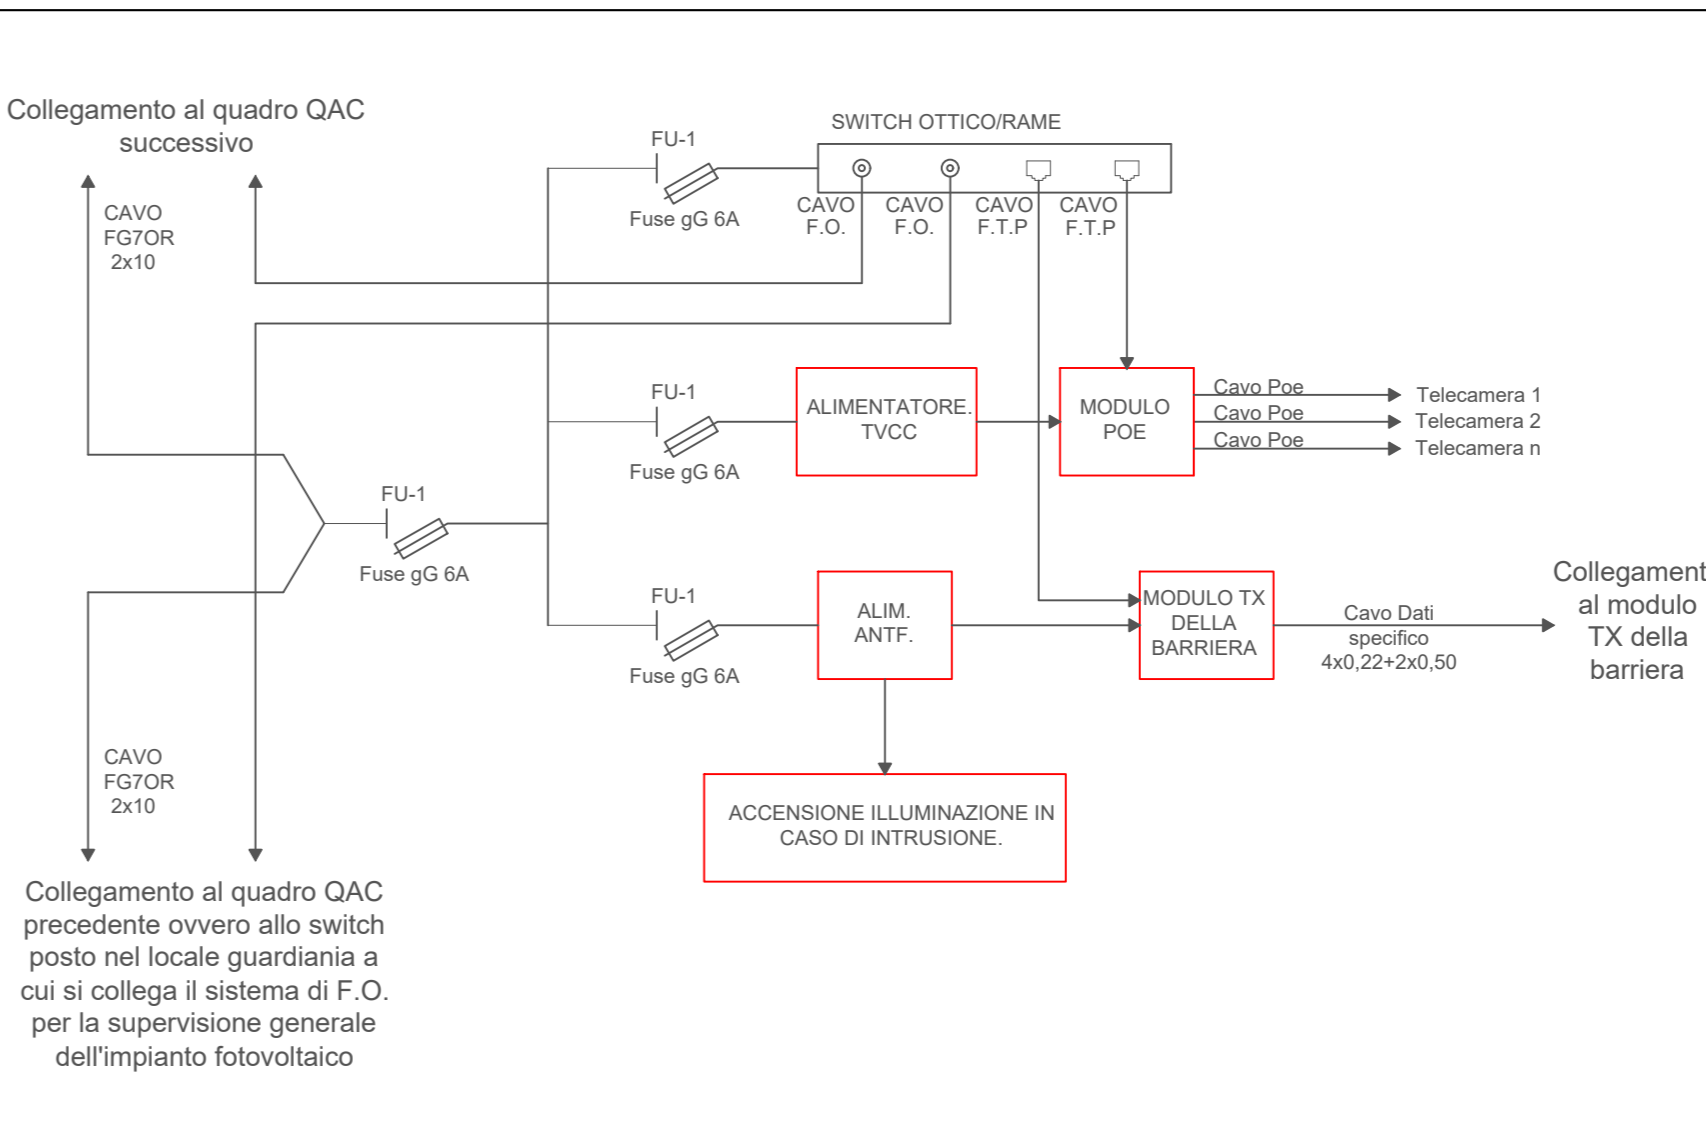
Collegamento al quadro QAC successivo

CAVO FG7OR 2x10

FU-1
Fuse gG 6A

SWITCH OTTICO/RAME

CAVO F.O.
CAVO F.O.
CAVO F.T.P
CAVO F.T.P

FU-1
Fuse gG 6A

ALIMENTATORE. TVCC

MODULO POE

Cavo Poe
Cavo Poe
Cavo Poe

Telecamera 1
Telecamera 2
Telecamera n

FU-1
Fuse gG 6A

FU-1
Fuse gG 6A

ALIM. ANTF.

MODULO TX DELLA BARRIERA

Cavo Dati specifico 4x0,22+2x0,50

Collegament al modulo TX della barriera

CAVO FG7OR 2x10

ACCENSIONE ILLUMINAZIONE IN CASO DI INTRUSIONE.

Collegamento al quadro QAC precedente ovvero allo switch posto nel locale guardiania a cui si collega il sistema di F.O. per la supervisione generale dell'impianto fotovoltaico